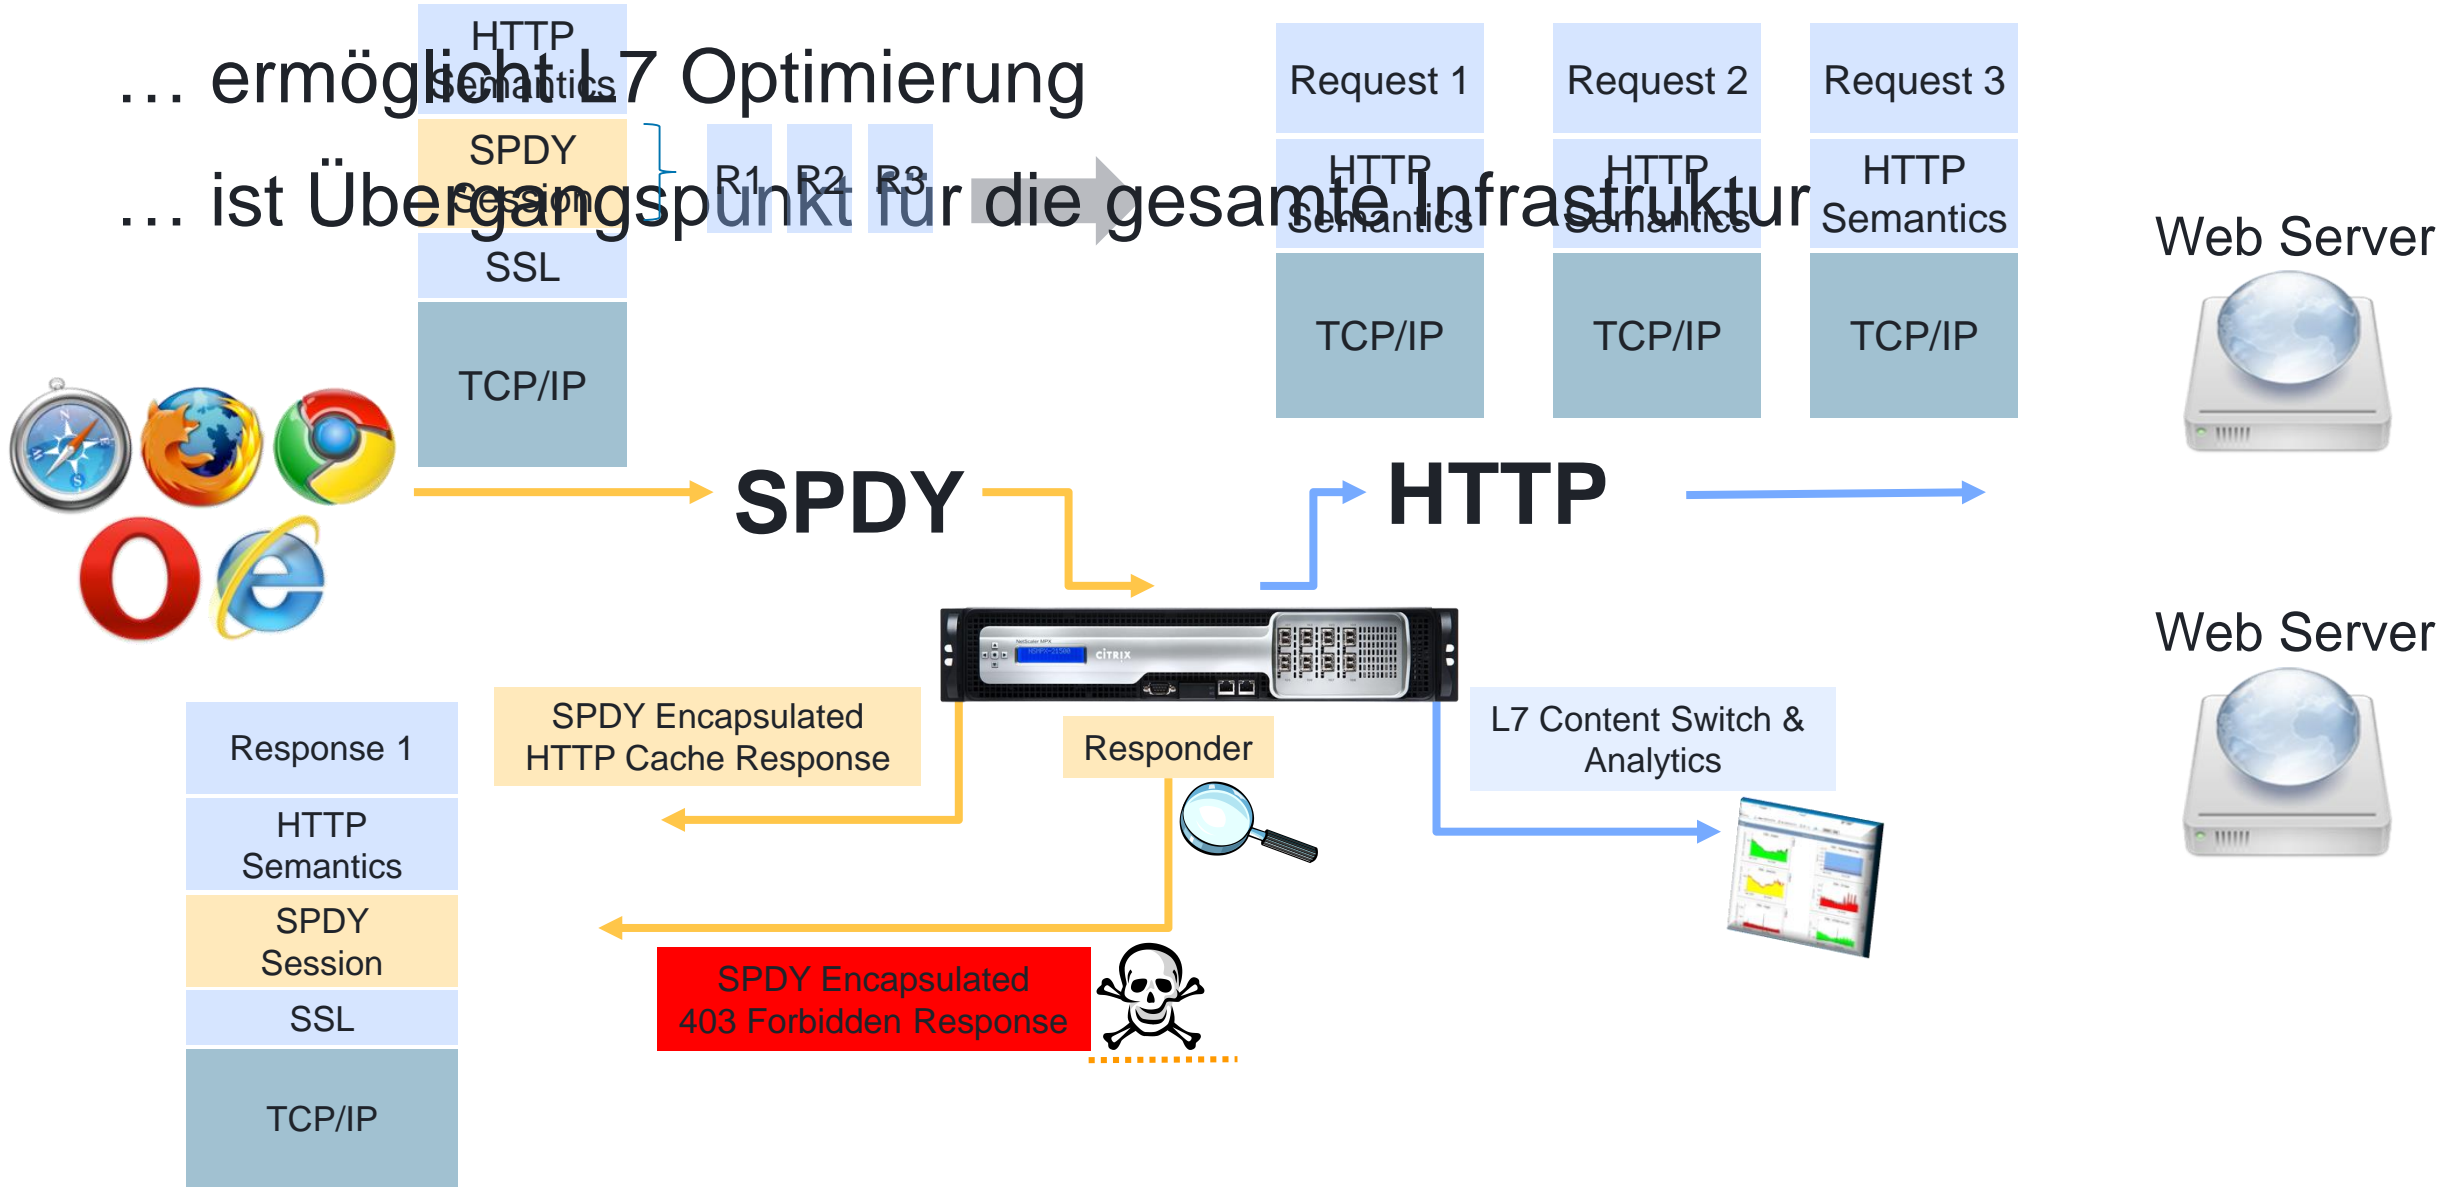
… ermöglicht L7 Optimierung

… ist Übergangspunkt für die gesamte Infrastruktur

HTTP Semantics

SPDY Session

SSL

TCP/IP

R1 R2 R3

Request 1

HTTP Semantics

TCP/IP

Request 2

HTTP Semantics

TCP/IP

Request 3

HTTP Semantics

TCP/IP

Web Server

SPDY

HTTP

Web Server

CITRIX

Response 1

HTTP Semantics

SPDY Session

SSL

TCP/IP

SPDY Encapsulated HTTP Cache Response

Responder

L7 Content Switch & Analytics

SPDY Encapsulated 403 Forbidden Response